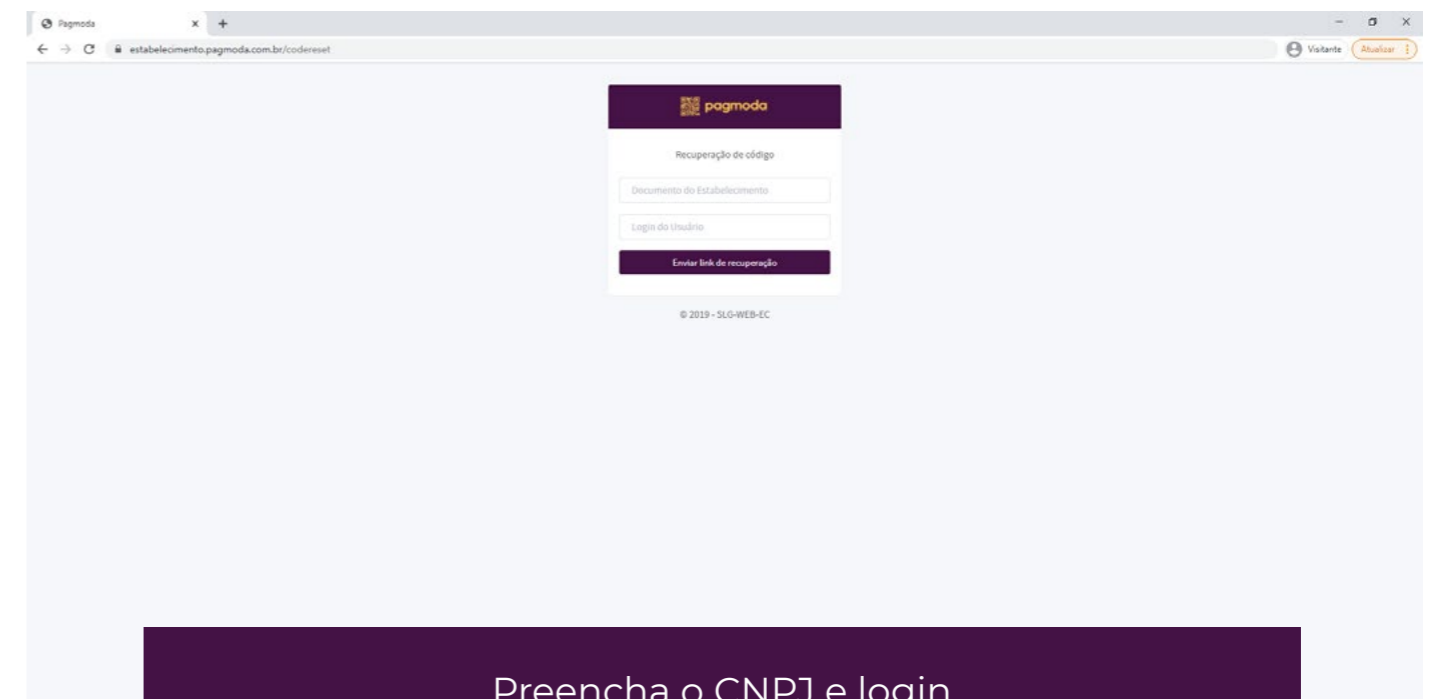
Pagmoda × +

estabelecimento.pagmoda.com.br/codereset

Visitante Atualizar

pagmoda

Recuperação de código

Documento do Estabelecimento

Login do Usuário

Enviar link de recuperação

© 2019 - SLG-WEB-EC

Preencha o CNPJ e login